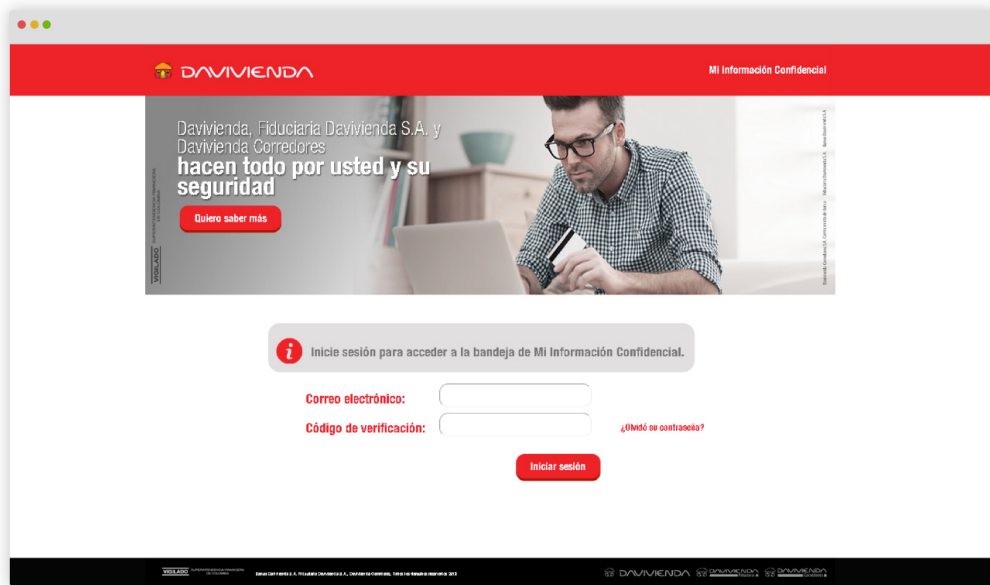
DAVIVIENDA

Mi Información Confidencial

Davivienda, Fiduciaria Davivienda S.A. y Davivienda Corredores
hacen todo por usted y su seguridad

Quiero saber más

VIGILADO

Inicie sesión para acceder a la bandeja de Mi Información Confidencial.

Correo electrónico:

Código de verificación:

¿Olvidó su contraseña?

Iniciar sesión

VIGILADO

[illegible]

DAVIVIENDA DAVIVIENDA DAVIVIENDA